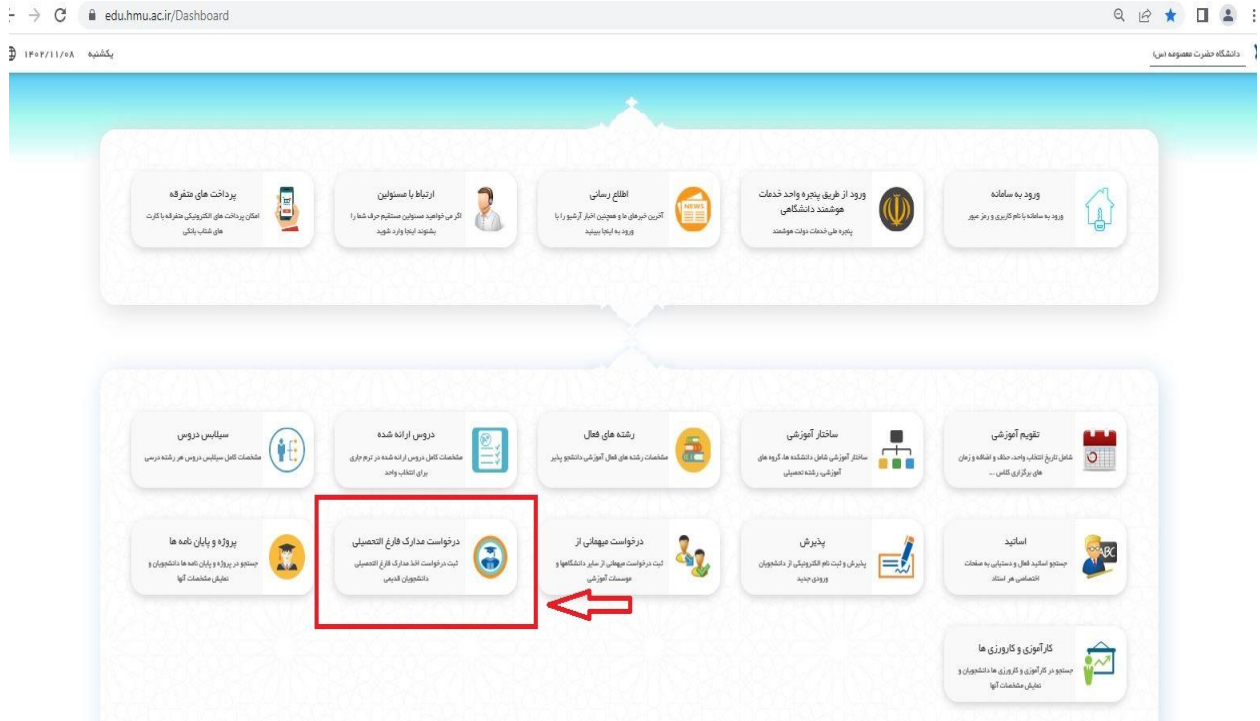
edu.hmu.ac.ir/Dashboard

۱۴۰۲/۱۱/۰۸ یکشنبه

دانشگاه حضرت معصومه (س)

ورود به سامانه
ورود به سامانه با نام کاربری و رمز عبور

ورود از طریق پنجره واحد خدمات هوشمند دانشگاهی
پنجره ملی خدمات دولت هوشمند

اطلاع رسانی
آخرین خبرهای ما و همچنین اخبار آرشیو را با ورود به اینجا ببینید

ارتباط با مسئولین
اگر می خواهید مسئولین مستقیم حرف شما را بشنوند اینجا وارد شوید

پرداخت های متفرقه
امکان پرداخت های الکترونیکی متفرقه با کارت های شتاب بانکی

تقویم آموزشی
شامل تاریخ انتخاب واحد، حذف و اضافه و زمان های برگزاری کلاس ...

ساختار آموزشی
ساختار آموزشی شامل دانشکده ها، گروه های آموزشی، رشته تحصیلی

رشته های فعال
مشخصات رشته های فعال آموزشی دانشجو پذیر

دروس ارائه شده
مشخصات کامل دروس ارائه شده در ترم جاری برای انتخاب واحد

سیلابس دروس
مشخصات کامل سیلابس دروس هر رشته درسی

اساتید
جستجو اساتید فعال و دستیابی به صفحات اختصاصی هر استاد

پذیرش
پذیرش و ثبت نام الکترونیکی از دانشجویان ورودی جدید

درخواست میهمانی از
ثبت درخواست میهمانی از سایر دانشگاهها و موسسات آموزشی

درخواست مدارک فارغ التحصیلی
ثبت درخواست اخذ مدارک فارغ التحصیلی دانشجویان قدیمی

پروژه و پایان نامه ها
جستجو در پروژه و پایان نامه ها دانشجویان و نمایش مشخصات آنها

کارآموزی و کارورزی ها
جستجو در کارآموزی و کارورزی ها دانشجویان و نمایش مشخصات آنها